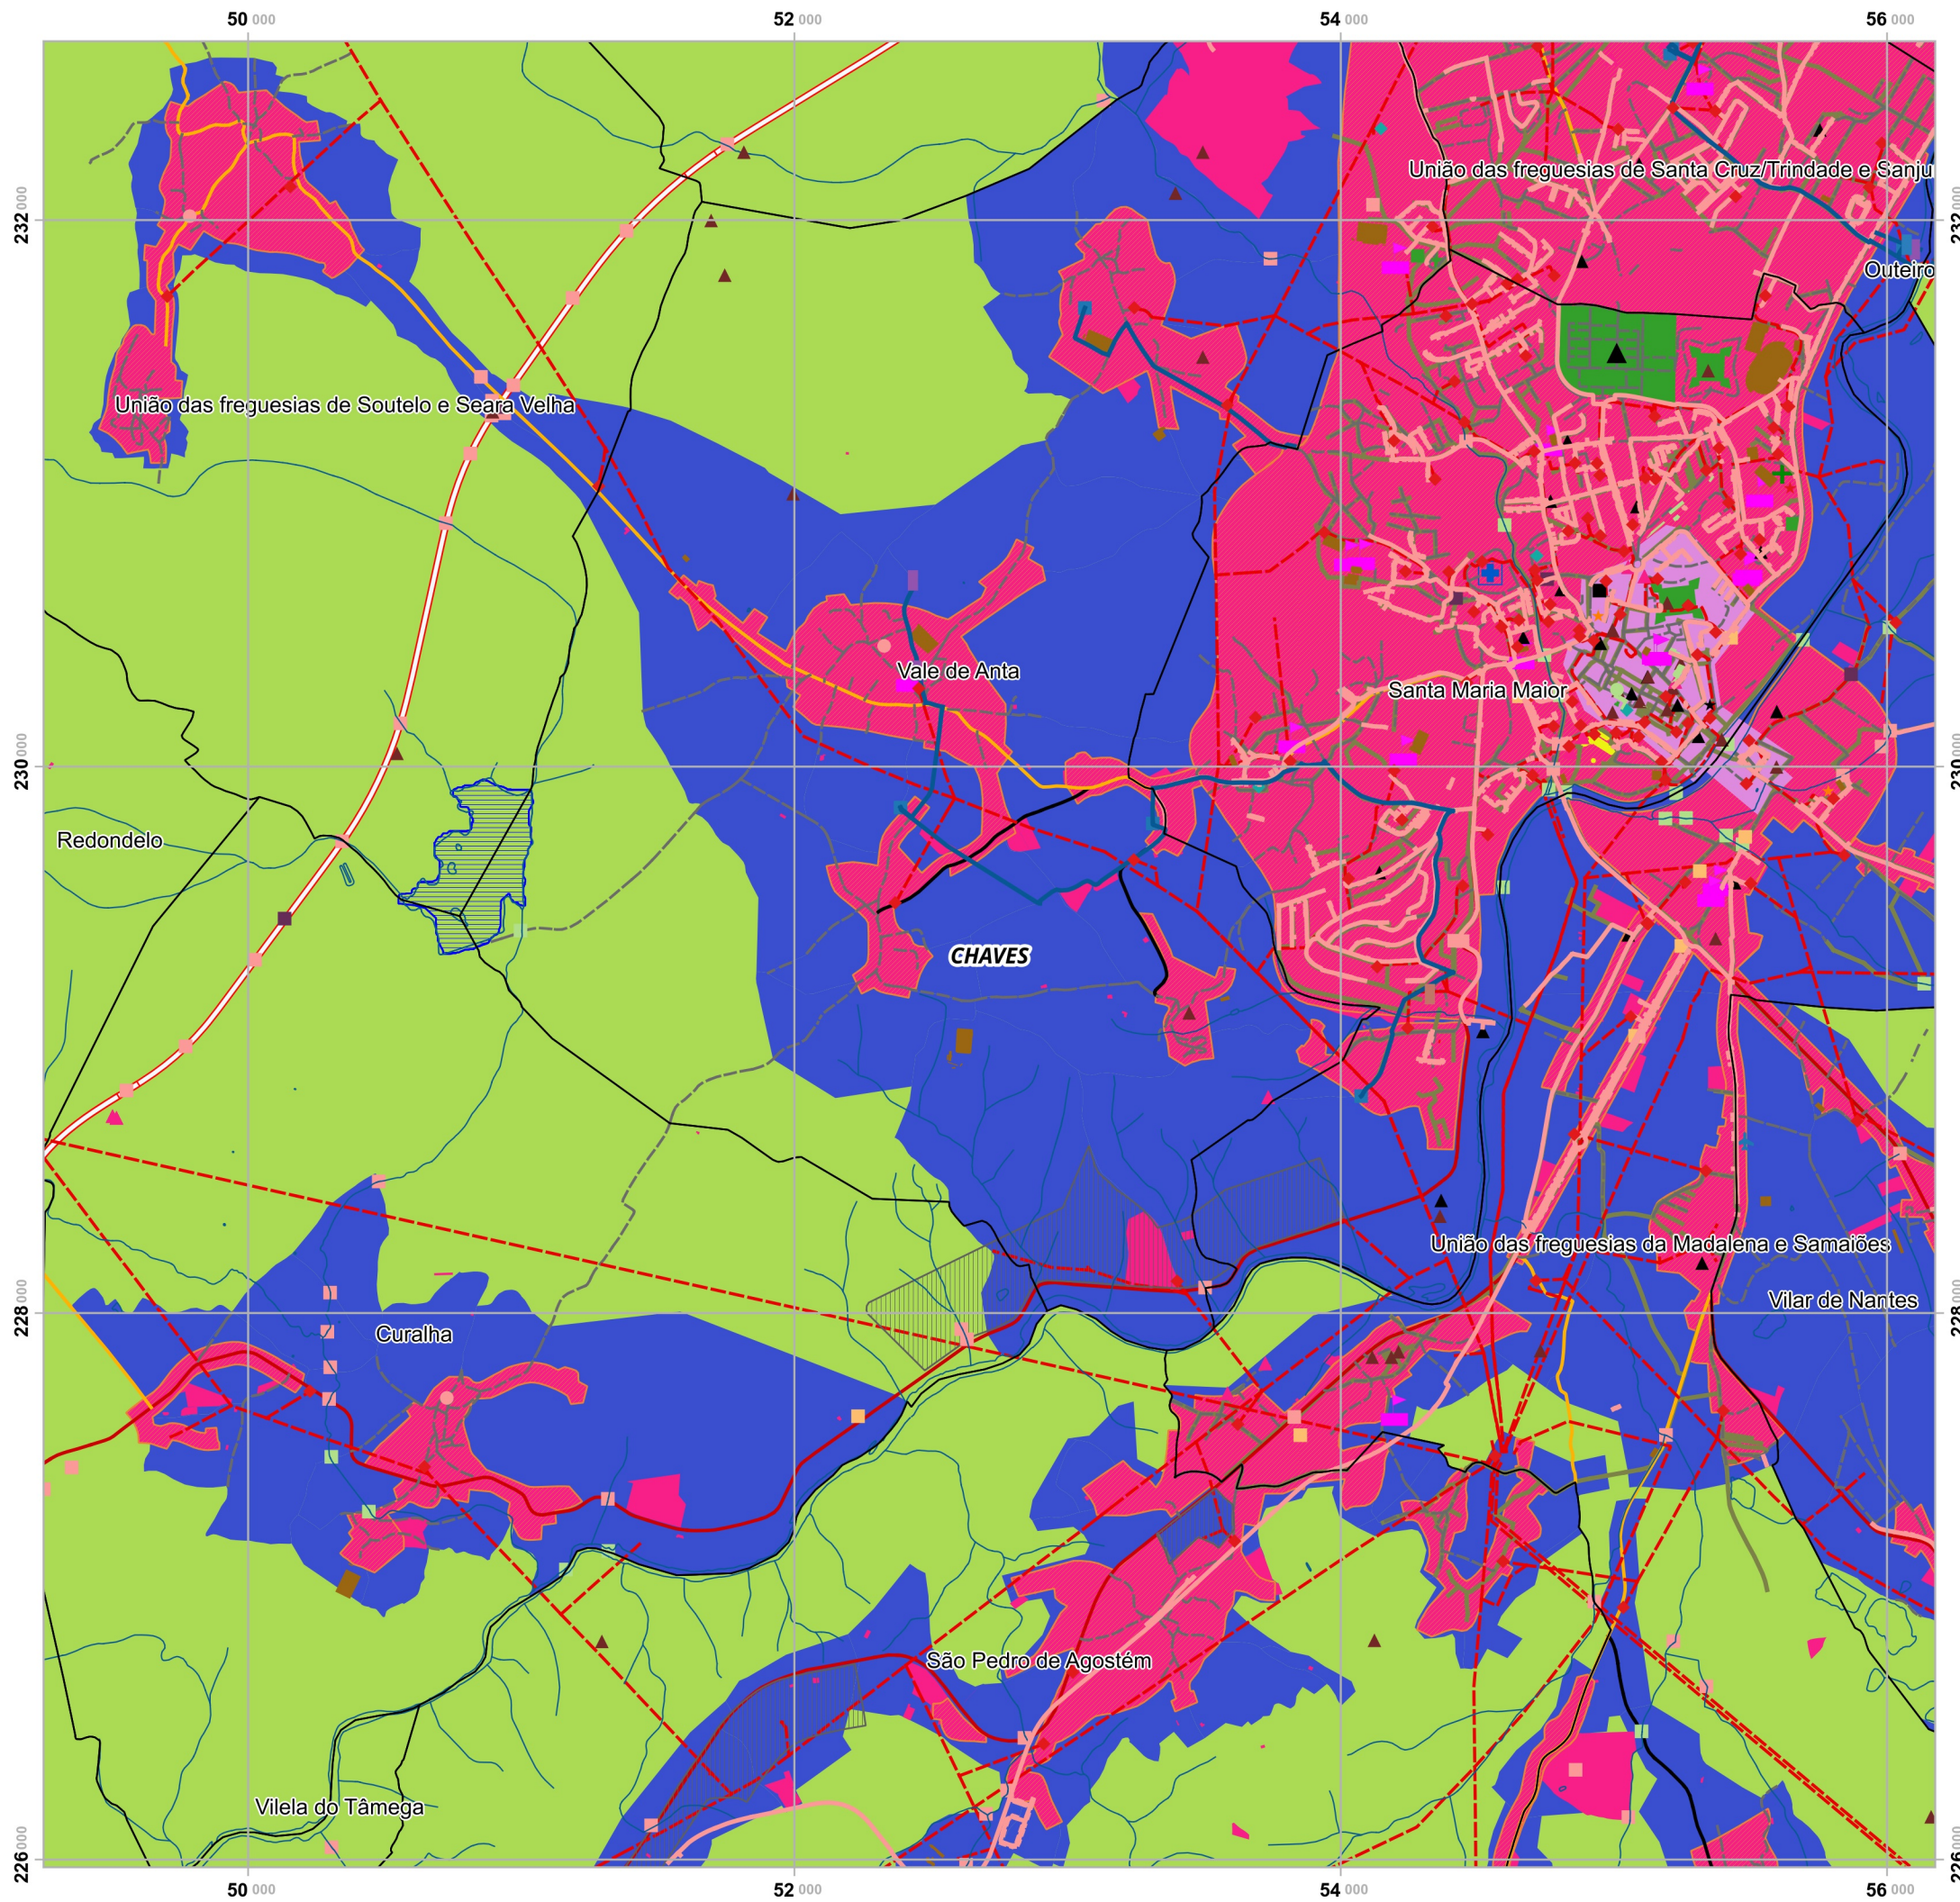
50 000
52 000
54 000
56 000

232 000
230 000
228 000
226 000

União das freguesias de Santa Cruz/Trindade e Sanju

Outeiro

União das freguesias de Soutelo e Seara Velha

Vale de Anta

Santa Maria Maior

Redondelo

CHAVES

União das freguesias da Madalena e Samaiões

Vilar de Nantes

Curalha

São Pedro de Agostém

Vilela do Tâmega

50 000
52 000
54 000
56 000

232 000
230 000
228 000
226 000